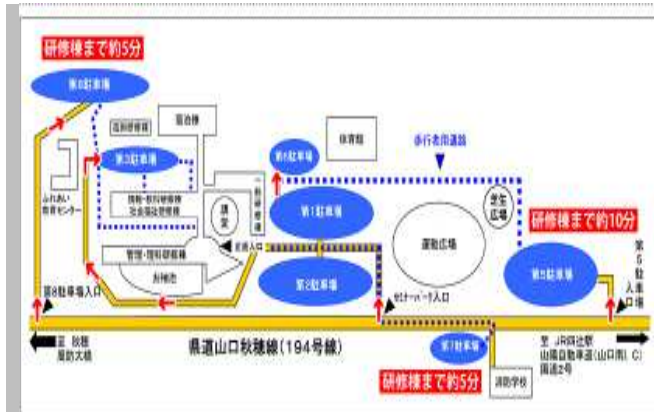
研修棟まで約5分

第8駐車場

宿泊棟

第3駐車場

体育館

第6駐車場

歩行者用通路

ふれあい教育センター

第1駐車場

芝生広場

研修棟まで約10分

運動広場

管理・理科研修棟

第2駐車場

第5駐車場

第5駐車場入口

第8駐車場入口

正面入口

センター入口

至 秋穂 周防大橋

県道山口秋穂線(194号線)

至 JR四辻駅 山陽自動車道(山口南IC) 国道2号

第7駐車場

研修棟まで約5分

消防学校